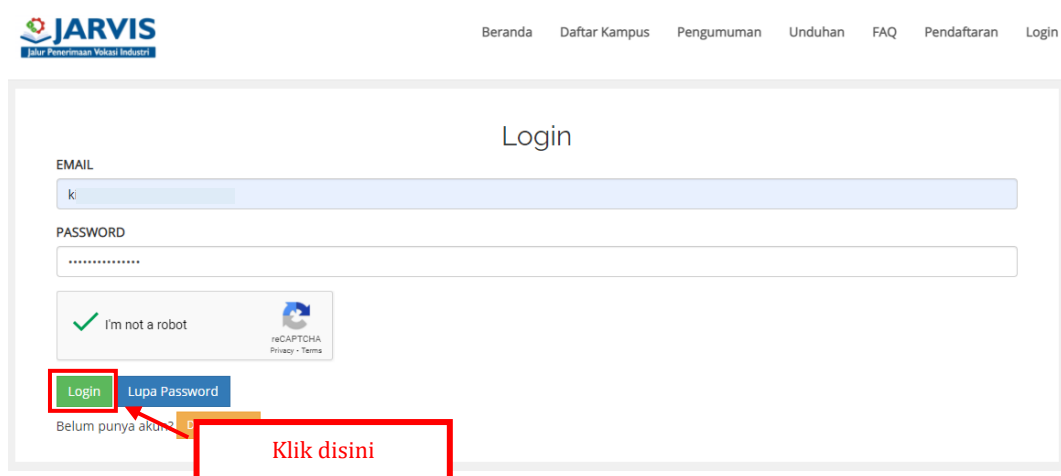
JARVIS
Jalur Penerimaan Vokasi Industri

Beranda Daftar Kampus Pengumuman Unduhan FAQ Pendaftaran Login

Login

EMAIL

k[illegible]

PASSWORD

•••••••••••••••

I'm not a robot

reCAPTCHA
Privacy - Terms

Login Lupa Password

Belum punya akun? D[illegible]

Klik disini